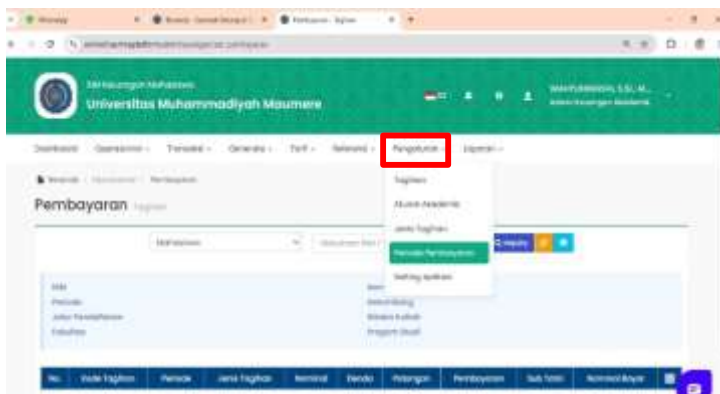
SIM Keuangan Mahasiswa
Universitas Muhammadiyah Maumere

Dashboard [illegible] Transaksi Generate Tarif Referensi Pengaturan Laporan

Pembayaran

Mahasiswa

Tagihan
Alumni Akademik
Jenis Tagihan
Periode Pembayaran
Setting Aplikasi

NIM
Periode
Jalur Pendaftaran
Fakultas

No. Kode Tagihan Periode Jenis Tagihan Nominal Denda Potongan Pembayaran Sub Total Nominal Bayar